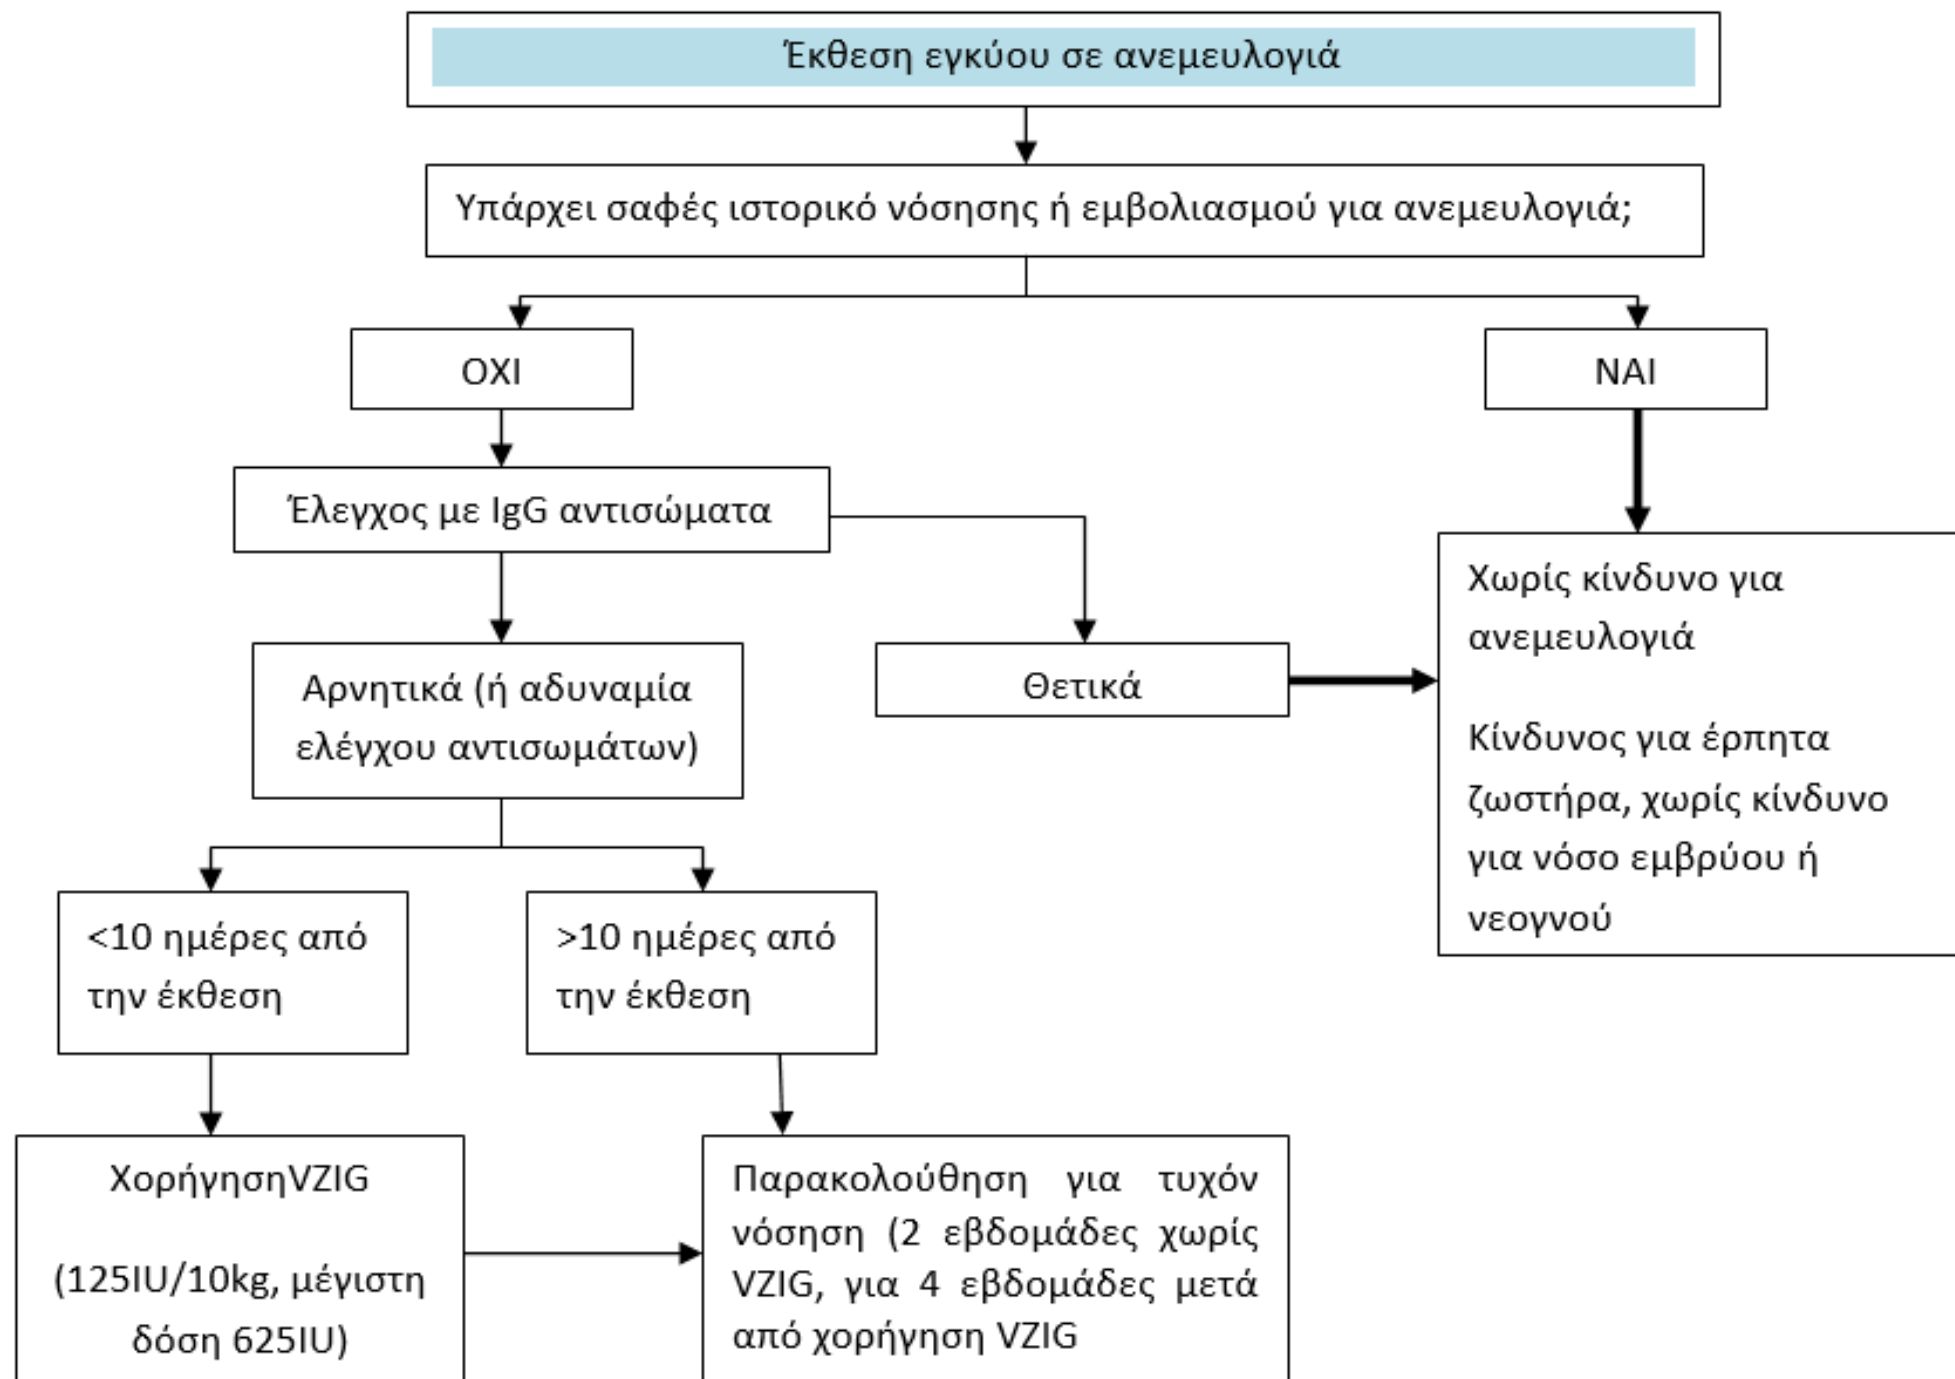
Έκθεση εγκύου σε ανεμευλογιά

Υπάρχει σαφές ιστορικό νόσησης ή εμβολιασμού για ανεμευλογιά;

ΟΧΙ

ΝΑΙ

Έλεγχος με IgG αντισώματα

Χωρίς κίνδυνο για ανεμευλογιά

Κίνδυνος για έρπητα ζωστήρα, χωρίς κίνδυνο για νόσο εμβρύου ή νεογνού

Αρνητικά (ή αδυναμία ελέγχου αντισωμάτων)

Θετικά

<10 ημέρες από την έκθεση

>10 ημέρες από την έκθεση

ΧορήγησηVZIG

(125IU/10kg, μέγιστη δόση 625IU)

Παρακολούθηση για τυχόν νόσηση (2 εβδομάδες χωρίς VZIG, για 4 εβδομάδες μετά από χορήγηση VZIG